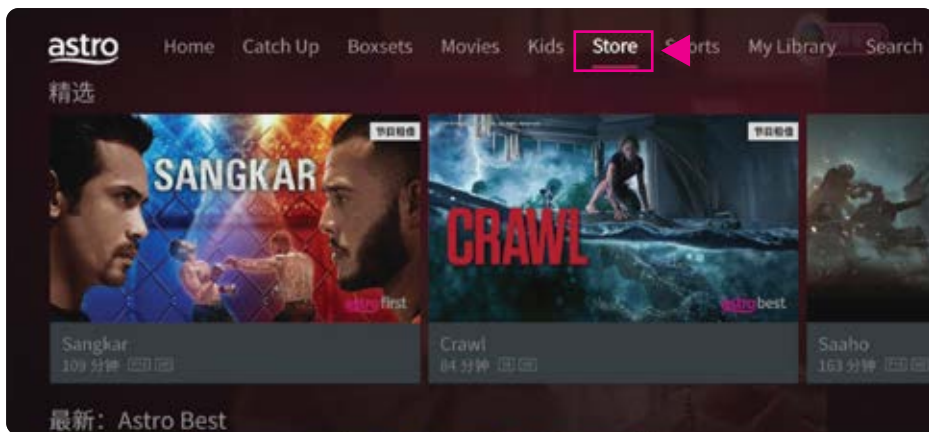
astro Home Catch Up Boxsets Movies Kids Store Sports My Library Search

精选

节目租借
SANGKAR
astro first

节目租借
CRAWL
astro best

Sangkar
109 分钟 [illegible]

Crawl
84 分钟 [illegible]

Saaho
163 分钟 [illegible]

最新：Astro Best